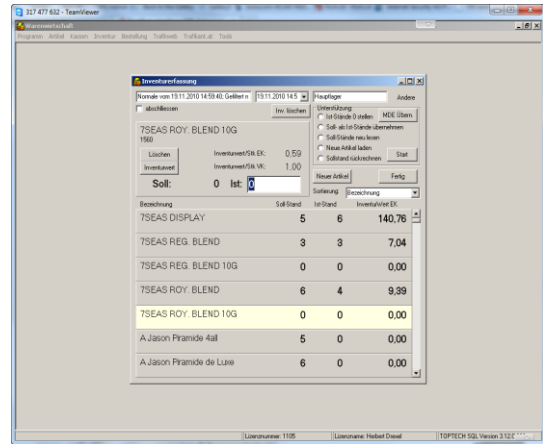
317 477 632 - TeamViewer
Warenwirtschaft
Programm Artikel Kassen Inventur Bestellung Trafikweb Trafikant.at Tools

Inventurerfassung
Normale vom 19.11.2010 14:59:40, Gelifert n 19.11.2010 14:5 Hauptlager Andere
abschliessen Inv. löschen
Unterstützung:
Ist-Stände 0 stellen MDE Übern.
Soll- als Ist-Stände übernehmen
Soll-Stände neu lesen
Neue Artikel laden
Sollstand rückrechnen Start
7SEAS ROY. BLEND 10G
1560
Löschen Inventurwert/Stk EK: 0,59
Inventurwert Inventurwert/Stk VK: 1,00
Soll: 0 Ist: 0
Neuer Artikel Fertig
Sortierung Bezeichnung

| Bezeichnung | Soll-Stand | Ist-Stand | InventurWert EK |
|---|---|---|---|
| 7SEAS DISPLAY | 5 | 6 | 140,76 |
| 7SEAS REG. BLEND | 3 | 3 | 7,04 |
| 7SEAS REG. BLEND 10G | 0 | 0 | 0,00 |
| 7SEAS ROY. BLEND | 6 | 4 | 9,39 |
| 7SEAS ROY. BLEND 10G | 0 | 0 | 0,00 |
| A Jason Piramide 4all | 5 | 0 | 0,00 |
| A Jason Piramide de Luxe | 6 | 0 | 0,00 |

Lizenznummer: 1105 Lizenzname: Herbert Drexel TOPTECH SQL Version 3.12.0